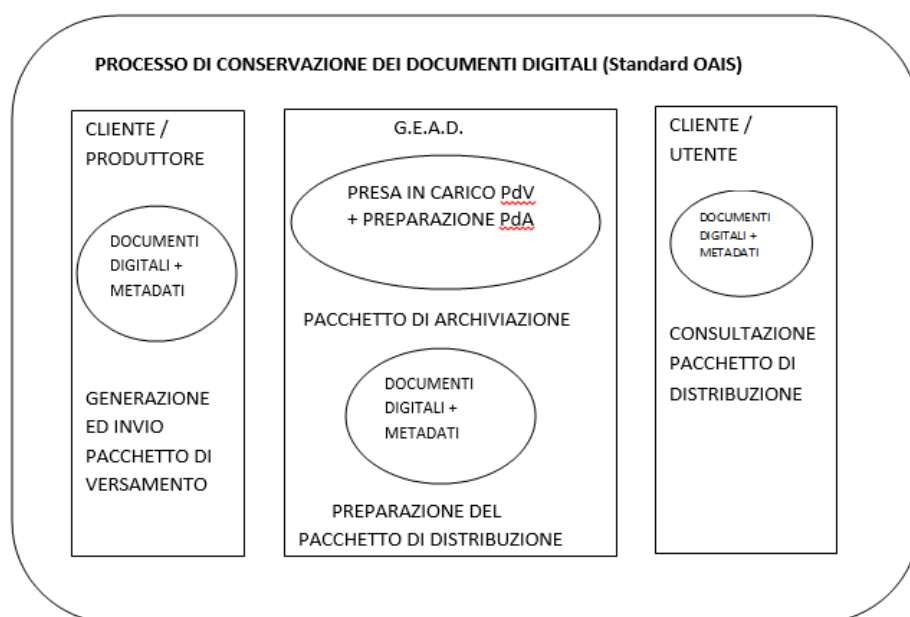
PROCESSO DI CONSERVAZIONE DEI DOCUMENTI DIGITALI (Standard OAIS)

CLIENTE / PRODUTTORE

DOCUMENTI DIGITALI + METADATI

GENERAZIONE ED INVIO PACCHETTO DI VERSAMENTO

G.E.A.D.

PRESA IN CARICO PdV + PREPARAZIONE PdA

PACCHETTO DI ARCHIVIAZIONE

DOCUMENTI DIGITALI + METADATI

PREPARAZIONE DEL PACCHETTO DI DISTRIBUZIONE

CLIENTE / UTENTE

DOCUMENTI DIGITALI + METADATI

CONSULTAZIONE PACCHETTO DI DISTRIBUZIONE